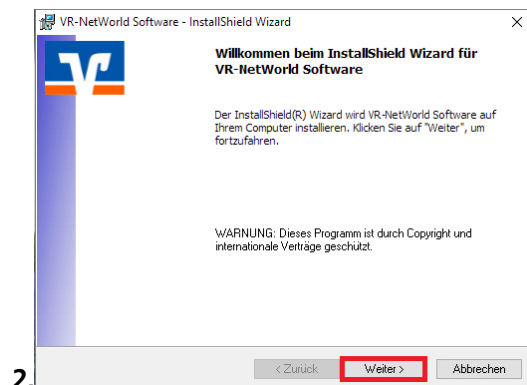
VR-NetWorld Software - InstallShield Wizard

×

Willkommen beim InstallShield Wizard für VR-NetWorld Software

Der InstallShield(R) Wizard wird VR-NetWorld Software auf Ihrem Computer installieren. Klicken Sie auf "Weiter", um fortzufahren.

WARNUNG: Dieses Programm ist durch Copyright und internationale Verträge geschützt.

2.

< Zurück

Weiter >

Abbrechen